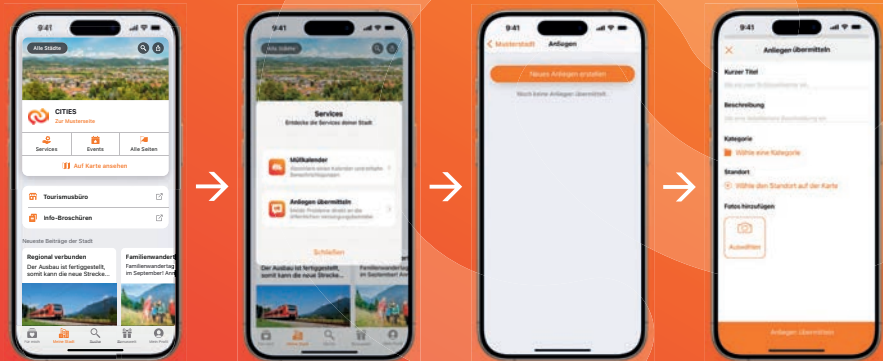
9:41

Alle Städte

CITIES
Zur Musterseite

Services
Events
Alle Seiten

Auf Karte ansehen

Tourismusbüro

Info-Broschüren

Neueste Beiträge der Stadt

Regional verbunden
Der Ausbau ist fertiggestellt, somit kann die neue Strecke...

Familienwandertag
Familienwandertag im September! Am...

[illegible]
Meine Stadt
Suche
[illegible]
Mein Profil

9:41

Alle Städte

Services
Entdecke die Services deiner Stadt

Müllkalender
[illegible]

Anliegen übermitteln
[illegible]

Schließen

Der Ausbau ist fertiggestellt, somit kann die neue Strecke...

Familienwandertag im September! Am...

9:41

Musterstadt
Anliegen

Neues Anliegen erstellen

Noch keine Anliegen übermittelt.

9:41

Anliegen übermitteln

Kurzer Titel
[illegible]

Beschreibung
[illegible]

Kategorie
Wähle eine Kategorie

Standort
Wähle den Standort auf der Karte

Fotos hinzufügen

Auswählen

Anliegen übermitteln